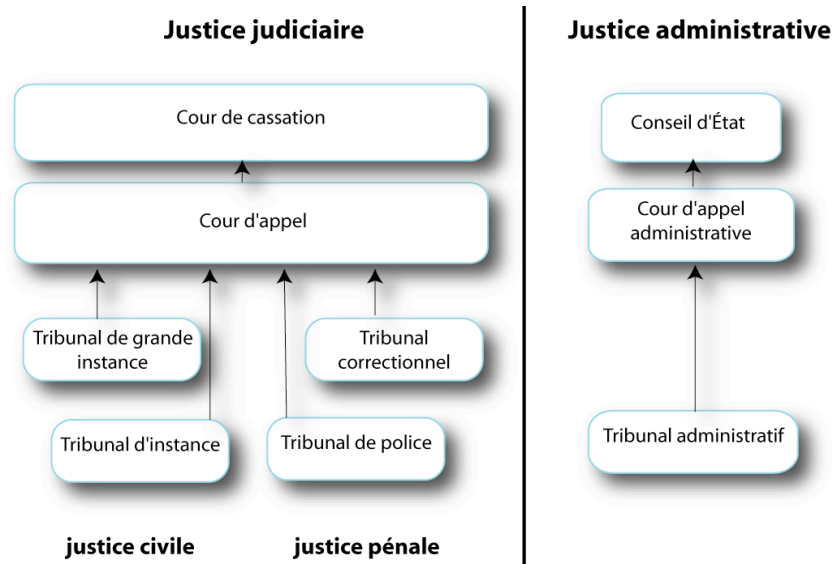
Justice judiciaire

Cour de cassation

Cour d'appel

Tribunal de grande instance

Tribunal correctionnel

Tribunal d'instance

Tribunal de police

justice civile

justice pénale

Justice administrative

Conseil d'État

Cour d'appel administrative

Tribunal administratif